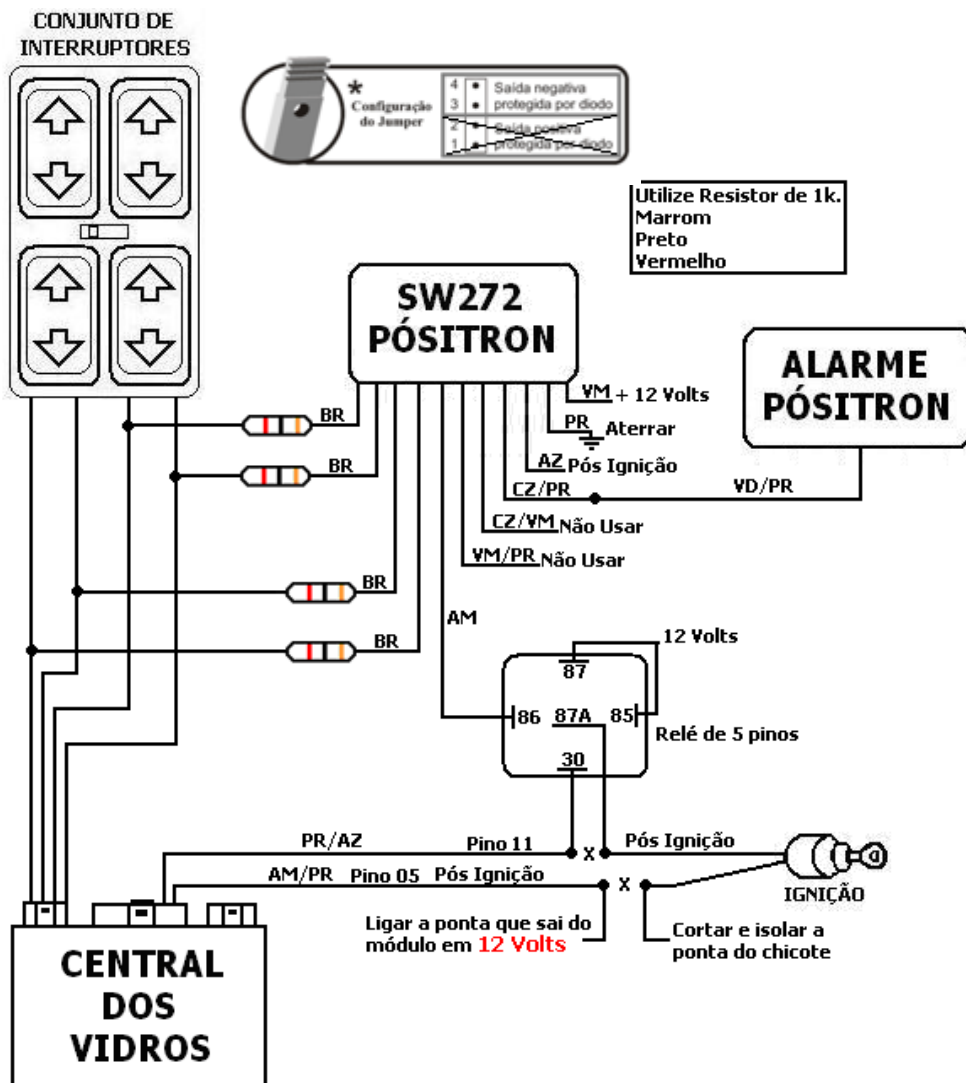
CONJUNTO DE INTERRUPTORES

*
Configuração do Jumper

4 3 Saída negativa protegida por diodo
2 1 Saída positiva protegida por diodo

Utilize Resistor de 1k.
Marrom
Preto
Vermelho

SW272
PÓSITRON

ALARME
PÓSITRON

VM + 12 Volts
PR Aterrar
AZ Pós Ignição
CZ/PR
VD/PR
CZ/VM Não Usar
VM/PR Não Usar

BR
BR
BR
BR

AM

12 Volts
87
86 87A 85
30
Relé de 5 pinos

PR/AZ
Pino 11
X
Pós Ignição
AM/PR
Pino 05
Pós Ignição
X
IGNIÇÃO

Ligar a ponta que sai do módulo em 12 Volts

Cortar e isolar a ponta do chicote

CENTRAL
DOS
VIDROS